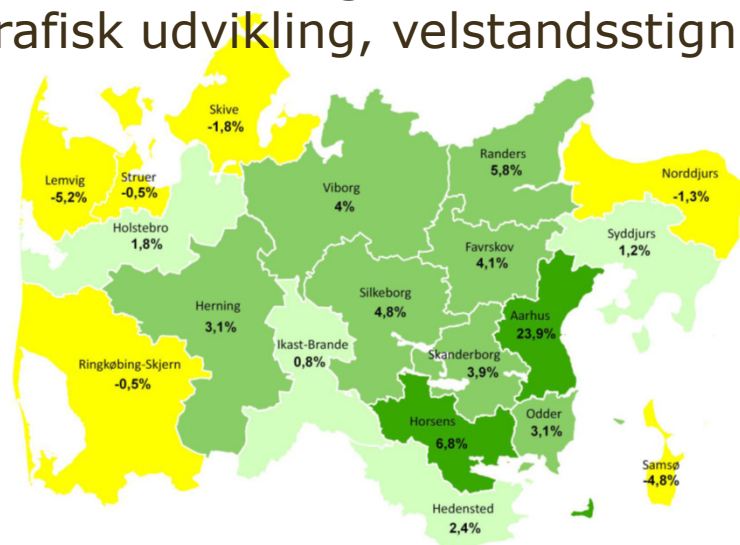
rafisk udvikling, velstandsstign

Skive
-1,8%

Lemvig
-5,2%

Struer
-0,5%

Holstebro
1,8%

Viborg
4%

Randers
5,8%

Norddjurs
-1,3%

Syddjurs
1,2%

Favrskov
4,1%

Herning
3,1%

Silkeborg
4,8%

Aarhus
23,9%

Ikast-Brande
0,8%

Skanderborg
3,9%

Ringkøbing-Skjern
-0,5%

Horsens
6,8%

Odder
3,1%

Samsø
-4,8%

Hedensted
2,4%